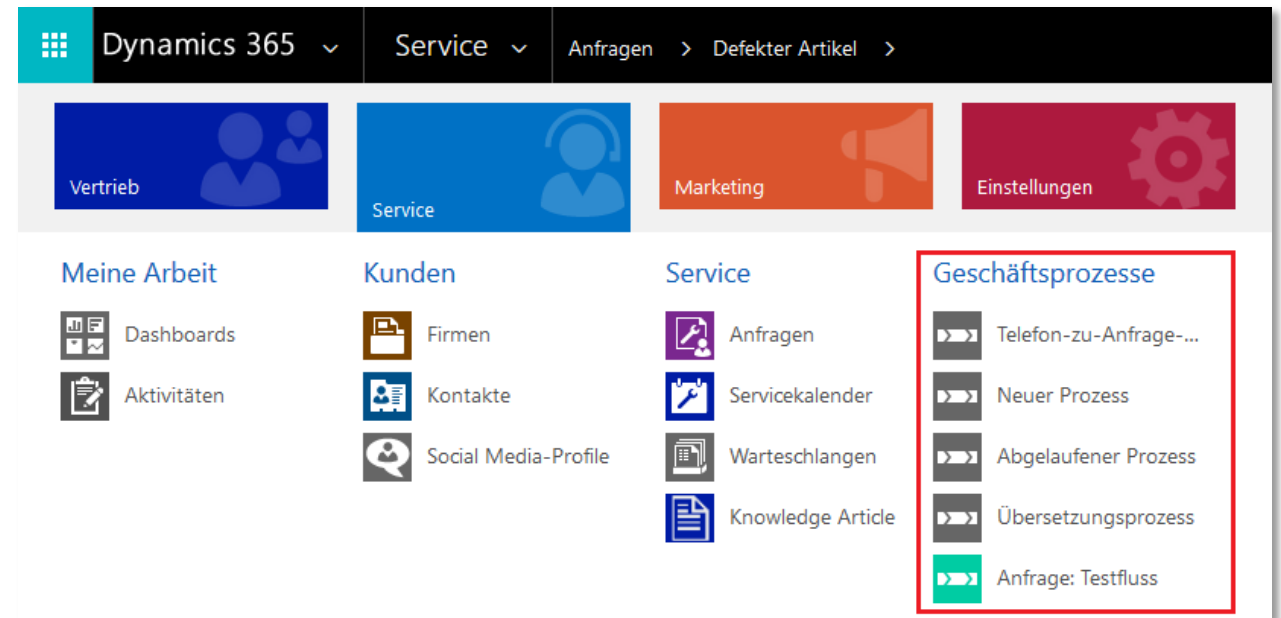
Dynamics 365 ⌄ Service ⌄ Anfragen > Defekter Artikel >

Vertrieb

Service

Marketing

Einstellungen

Meine Arbeit

Dashboards

Aktivitäten

Kunden

Firmen

Kontakte

Social Media-Profile

Service

Anfragen

Servicekalender

Warteschlangen

Knowledge Article

Geschäftsprozesse

Telefon-zu-Anfrage-...

Neuer Prozess

Abgelaufener Prozess

Übersetzungsprozess

Anfrage: Testfluss